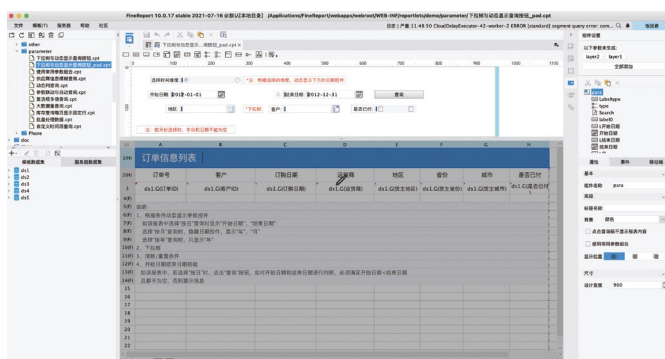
FineReport 10.0.17 stable 2021-07-16 @默认[本地目录] /Applications/FineReport/webapps/webroot/WEB-INF/reportlets/demo/parameter/下拉树与动态显示查询按钮_pad.cpt

文件 模板(T) 服务器 帮助 社区

other
parameter
下拉树与动态显示查询按钮.cpt
下拉树与动态显示查询按钮_pad.cpt
使用常用参数组合.cpt
参数面板.cpt
动态时间.cpt
参数缺省时不显示数据.cpt
数据表分组查询.cpt
大数据量查询.cpt
根据参数切换显示固定列.cpt
直接打印.cpt
自定义时间段查询.cpt
Phone
doc

模板数据集 服务器数据集
ds1
ds2
ds3
ds4
ds5

下拉树与动态显示...询按钮_pad.cpt

选择时间维度: 注: 根据选择的维度, 动态显示下方的日期控件
开始日期: 2012-01-01 结束日期: 2012-12-31 查询
地区: 下拉树 客户: 是否已付:
注: 需先选择时间, 否则无日期不能为空

订单信息列表
订单号 客户 订单日期 运货商 地区 省份 城市 是否已付
ds1.G(订单ID) ds1.G(客户ID) ds1.G(订单日期) ds1.G(运货商) ds1.G(货主地区) ds1.G(货主省份) ds1.G(货主城市) ds1.G(是否已付)

说明:
1、根据条件动态显示参数控件
如设置条件选择"按日"查询时显示"开始日期"、"结束日期"
选择"按月"查询时, 数据日期控件, 显示"年"、"月"
选择"按年"查询时, 只显示"年"
2、下拉树
3、清除/重置条件
4、开始日期结束日期校验
如设置条件, 若选择"按日"时, 点击"查询"按钮, 会对开始日期和结束日期进行判断, 必须满足开始日期<结束日期
且都不为空, 否则提示信息

单元格元素
以下参数关系板
layer2 layer1
全部添加
para
Labeltype
type
Search
label0
L开始日期
开始日期
L结束日期
结束日期
属性 事件 移动端
基本
控件名称 para
高级
标签名称
背景 颜色
点击查询前不显示报表内容
使用所有参数组合
显示位置
尺寸
设计宽度 960